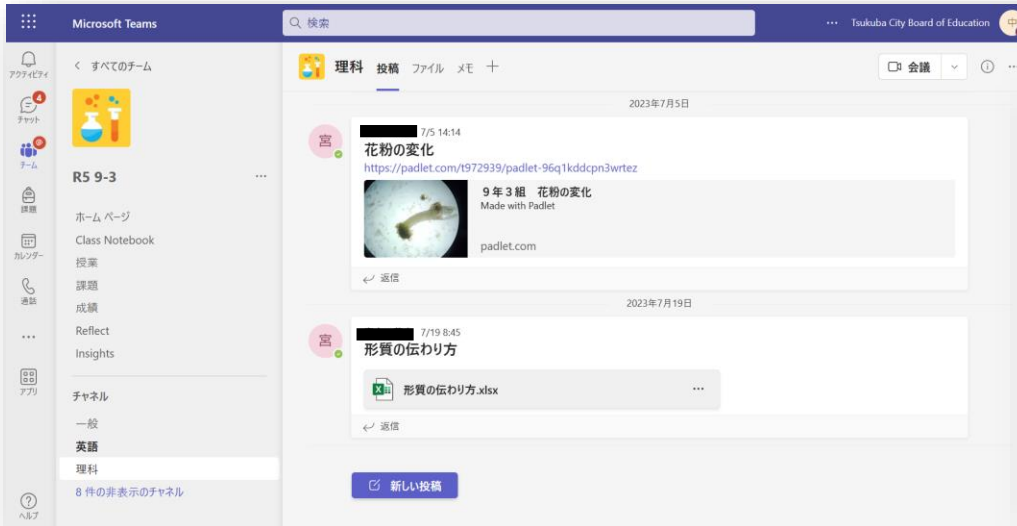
Microsoft Teams

検索

··· Tsukuba City Board of Education 中

アクティビティ

4
チャット

チーム

課題

カレンダー

通話

···

アプリ

ヘルプ

< すべてのチーム

R5 9-3 ···

ホーム ページ
Class Notebook
授業
課題
成績
Reflect
Insights

チャネル

一般
英語
理科
8 件の非表示のチャネル

理科 投稿 ファイル メモ +

会議

2023年7月5日

宮

7/5 14:14
花粉の変化
https://padlet.com/t972939/padlet-96q1kddcpn3wrtez

9年3組 花粉の変化
Made with Padlet

padlet.com

返信

2023年7月19日

宮

7/19 8:45
形質の伝わり方

形質の伝わり方.xlsx ···

返信

新しい投稿